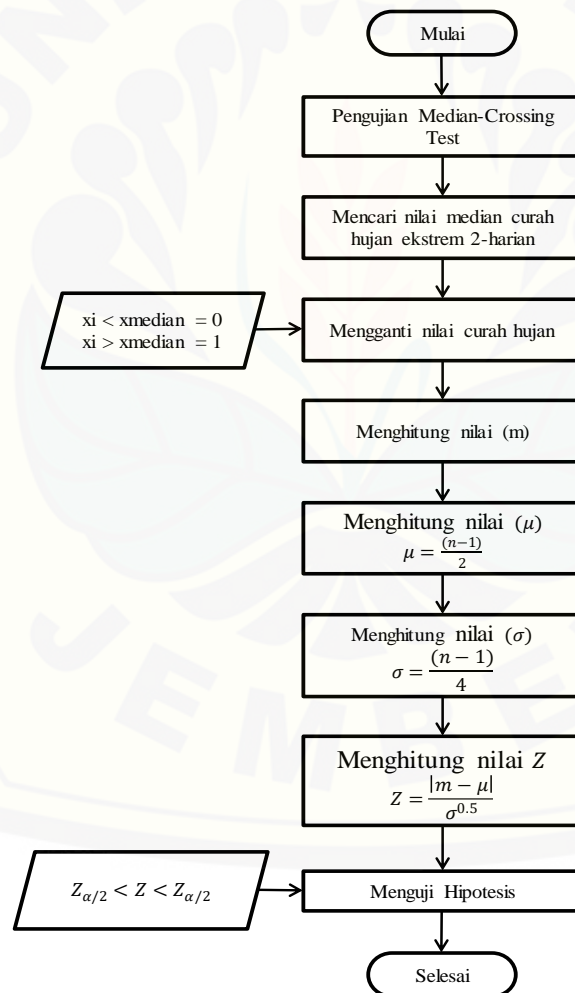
Mulai

Pengujian Median-Crossing Test

Mencari nilai median curah hujan ekstrem 2-harian

xi < xmedian = 0
xi > xmedian = 1

Mengganti nilai curah hujan

Menghitung nilai (m)

Menghitung nilai ($\mu$)
$\mu = \frac{(n-1)}{2}$

Menghitung nilai ($\sigma$)
$\sigma = \frac{(n-1)}{4}$

Menghitung nilai $Z$
$Z = \frac{|m-\mu|}{\sigma^{0.5}}$

$Z_{\alpha/2} < Z < Z_{\alpha/2}$

Menguji Hipotesis

Selesai